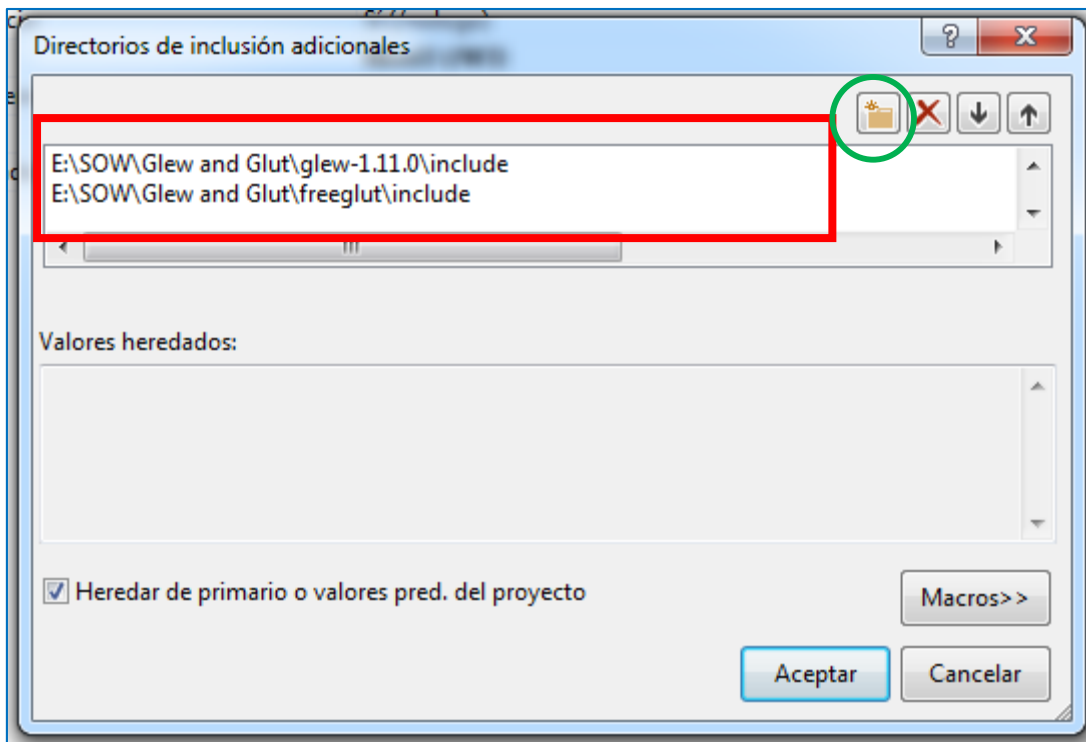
Directorios de inclusión adicionales

E:\SOW\Glew and Glut\glew-1.11.0\include
E:\SOW\Glew and Glut\freeglut\include

Valores heredados:

Heredar de primario o valores pred. del proyecto

Macros>>

Aceptar

Cancelar